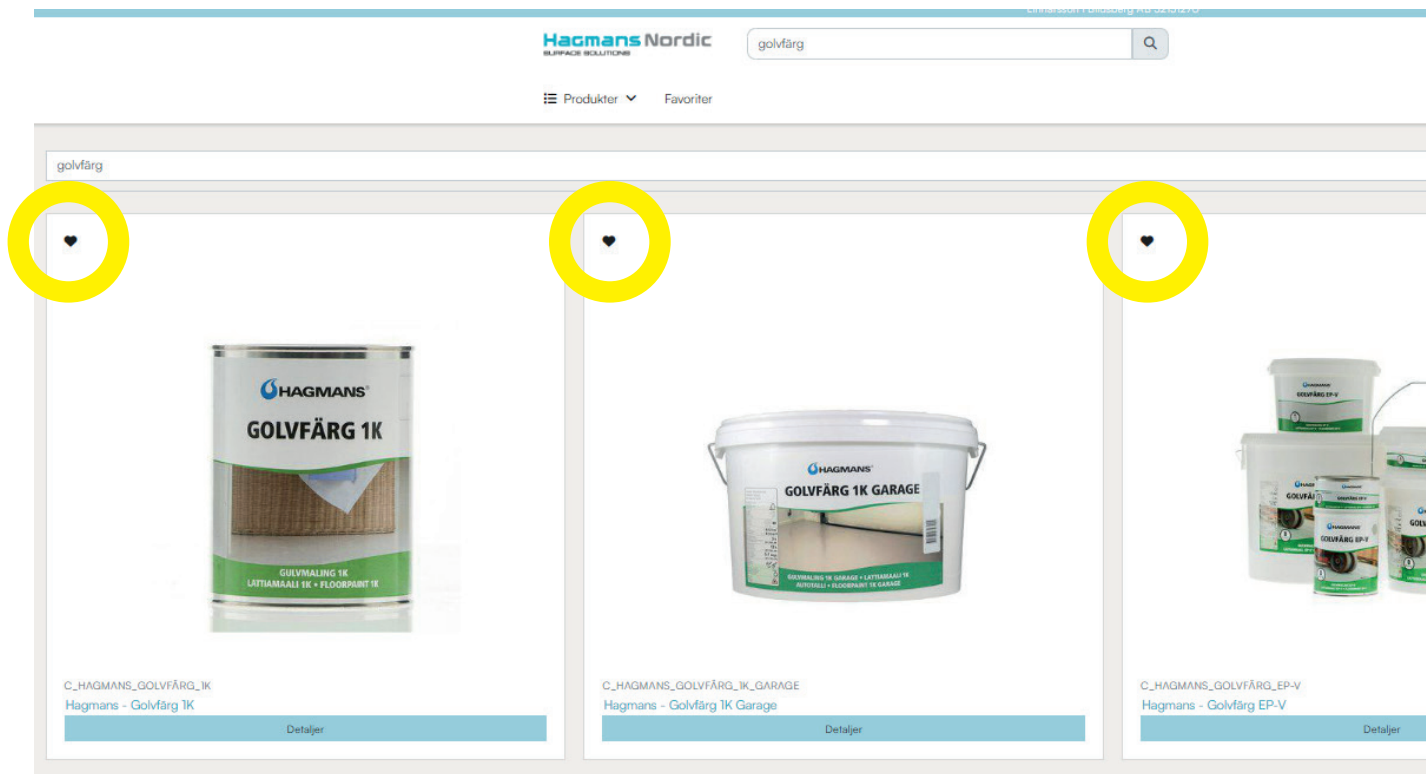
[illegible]

Hagmans Nordic
SURFACE SOLUTIONS

golvfärg

Produkter Favoriter

golvfärg

HAGMANS
GOLVFÄRG 1K
GULVMALING 1K
LATTIAMAALI 1K • FLOORPAINT 1K

C_HAGMANS_GOLVFÄRG_1K
Hagmans - Golvfärg 1K
Detaljer

HAGMANS
GOLVFÄRG 1K GARAGE
GULVMALING 1K GARAGE • LATTIAMAALI 1K AUTOTALLI • FLOORPAINT 1K GARAGE

C_HAGMANS_GOLVFÄRG_1K_GARAGE
Hagmans - Golvfärg 1K Garage
Detaljer

HAGMANS
GOLVFÄRG EP-V

C_HAGMANS_GOLVFÄRG_EP-V
Hagmans - Golvfärg EP-V
Detaljer